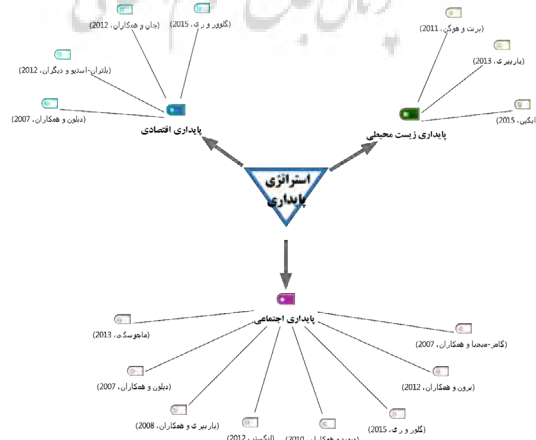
(جان و همکاران، 2012)
(گلوور و ری، 2015)
(پلتران-اسلیو و دیگران، 2012)
(دیلون و همکاران، 2007)
پایداری اقتصادی
(برت و هوگن، 2011)
(باربیری، 2013)
(ایکین، 2015)
پایداری زیست محیطی
استراتژی پایداری
پایداری اجتماعی
(ماهوسکی، 2013)
(دیلون و همکاران، 2007)
(باربیری و همکاران، 2008)
(گامز-میجیا و همکاران، 2007)
(برون و همکاران، 2012)
(گلور و ری، 2015)
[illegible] 2012)
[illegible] 2010)
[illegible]